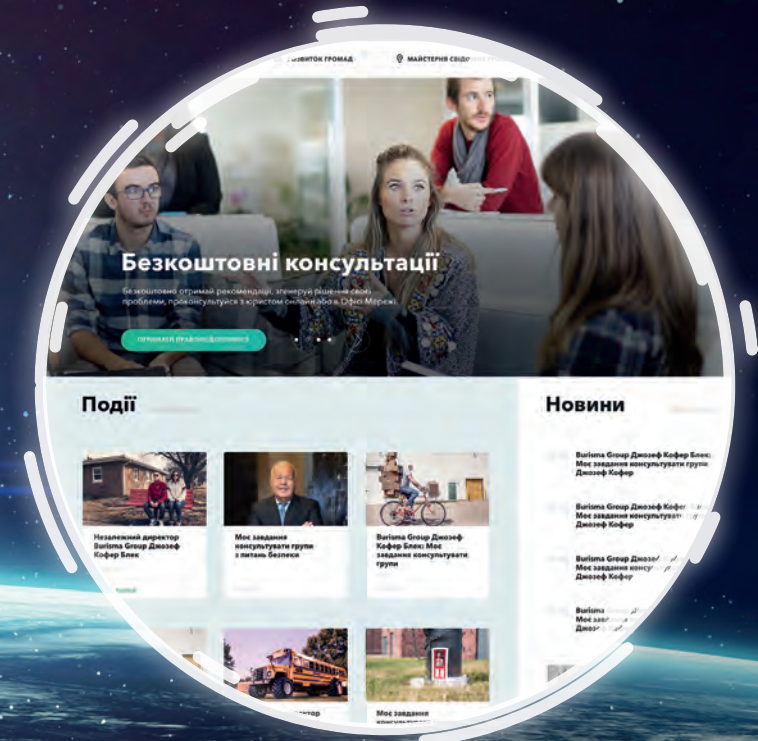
РОЗВИТОК ГРОМАД

МАЙСТЕРНЯ СВІДОМИХ ГРОМАД

Безкоштовні консультації

Безкоштовно отримай рекомендації, згенеруй рішення своєї проблеми, проконсультуйся з юристом онлайн або в Офісі Мережі.

ОТРИМАТИ КОНСУЛЬТАЦІЮ

Події

Незалежний директор Burisma Group Джозеф Кофер Блек

Моє завдання консультувати групи з питань безпеки

Burisma Group Джозеф Кофер Блек: Моє завдання консультувати групи

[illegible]

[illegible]ектор

Моє завдання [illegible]

Новини

Burisma Group Джозеф Кофер Блек: Моє завдання консультувати групи Джозеф Кофер

Burisma Group Джозеф Кофер Блек: Моє завдання консультувати групи Джозеф Кофер

Burisma Group Джозеф Кофер Блек: Моє завдання консу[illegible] Джозеф Кофер

Burisma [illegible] Моє завдання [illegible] Джозеф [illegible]